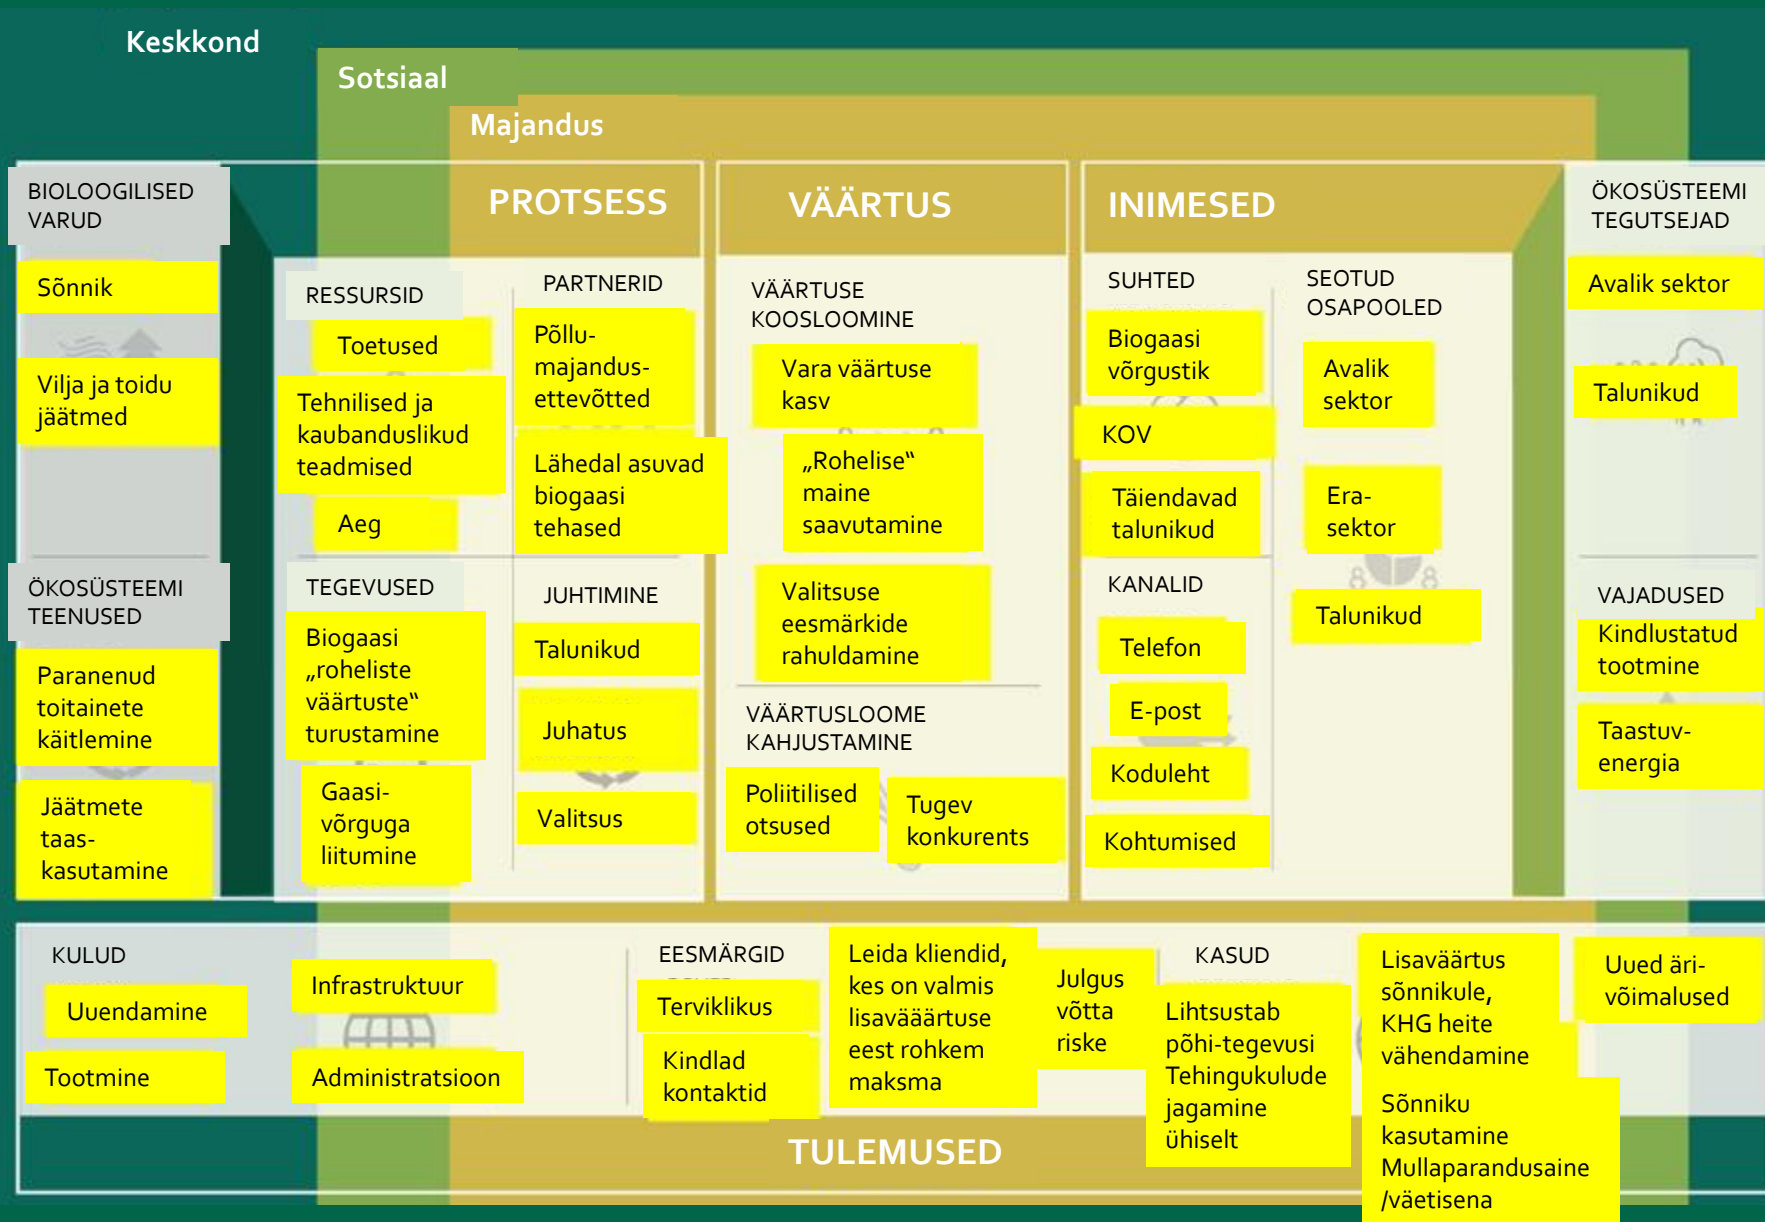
Keskkond

Sotsiaal

Majandus

BIOLOOGILISED VARUD

Sõnnik

Vilja ja toidu jäätmed

ÖKOSÜSTEEMI TEENUSED

Paranenud toitainete käitlemine

Jäätmete taaskasutamine

PROTSESS

RESSURSID

Toetused

Tehnilised ja kaubanduslikud teadmised

Aeg

PARTNERID

Põllumajandusettevõtted

Lähedal asuvad biogaasi tehased

TEGEVUSED

Biogaasi „roheliste väärtuste" turustamine

Gaasivõrguga liitumine

JUHTIMINE

Talunikud

Juhatus

Valitsus

VÄÄRTUS

VÄÄRTUSE KOOSLOOMINE

Vara väärtuse kasv

„Rohelise" maine saavutamine

Valitsuse eesmärkide rahuldamine

VÄÄRTUSLOOME KAHJUSTAMINE

Poliitilised otsused

Tugev konkurents

INIMESED

SUHTED

Biogaasi võrgustik

KOV

Täiendavad talunikud

SEOTUD OSAPOOLED

Avalik sektor

Erasektor

Talunikud

KANALID

Telefon

E-post

Koduleht

Kohtumised

ÖKOSÜSTEEMI TEGUTSEJAD

Avalik sektor

Talunikud

VAJADUSED

Kindlustatud tootmine

Taastuvenergia

KULUD

Uuendamine

Tootmine

Infrastruktuur

Administratsioon

EESMÄRGID

Terviklikus

Kindlad kontaktid

Leida kliendid, kes on valmis lisavääärtuse eest rohkem maksma

Julgus võtta riske

KASUD

Lihtsustab põhi-tegevusi Tehingukulude jagamine ühiselt

Lisaväärtus sõnnikule, KHG heite vähendamine

Sõnniku kasutamine Mullaparandusaine /väetisena

Uued ärivõimalused

TULEMUSED